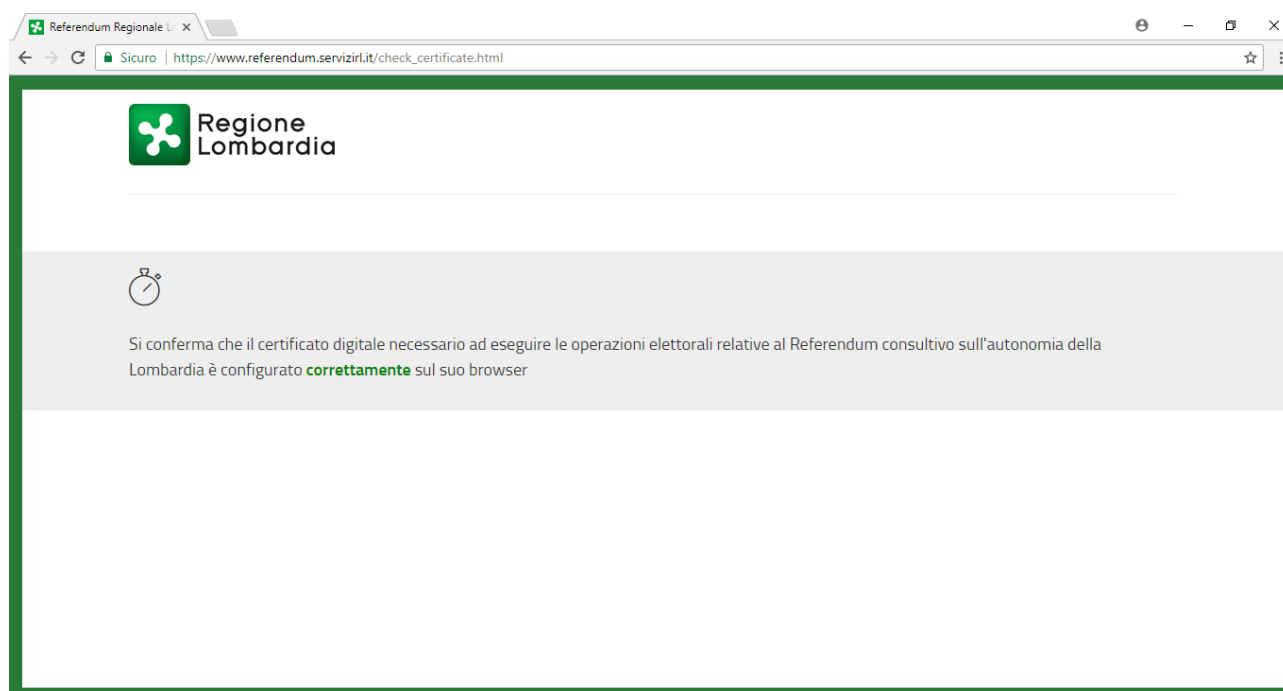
Referendum Regionale L

Sicuro | https://www.referendum.servizirl.it/check_certificate.html

Regione Lombardia

Si conferma che il certificato digitale necessario ad eseguire le operazioni elettorali relative al Referendum consultivo sull'autonomia della Lombardia è configurato **correttamente** sul suo browser